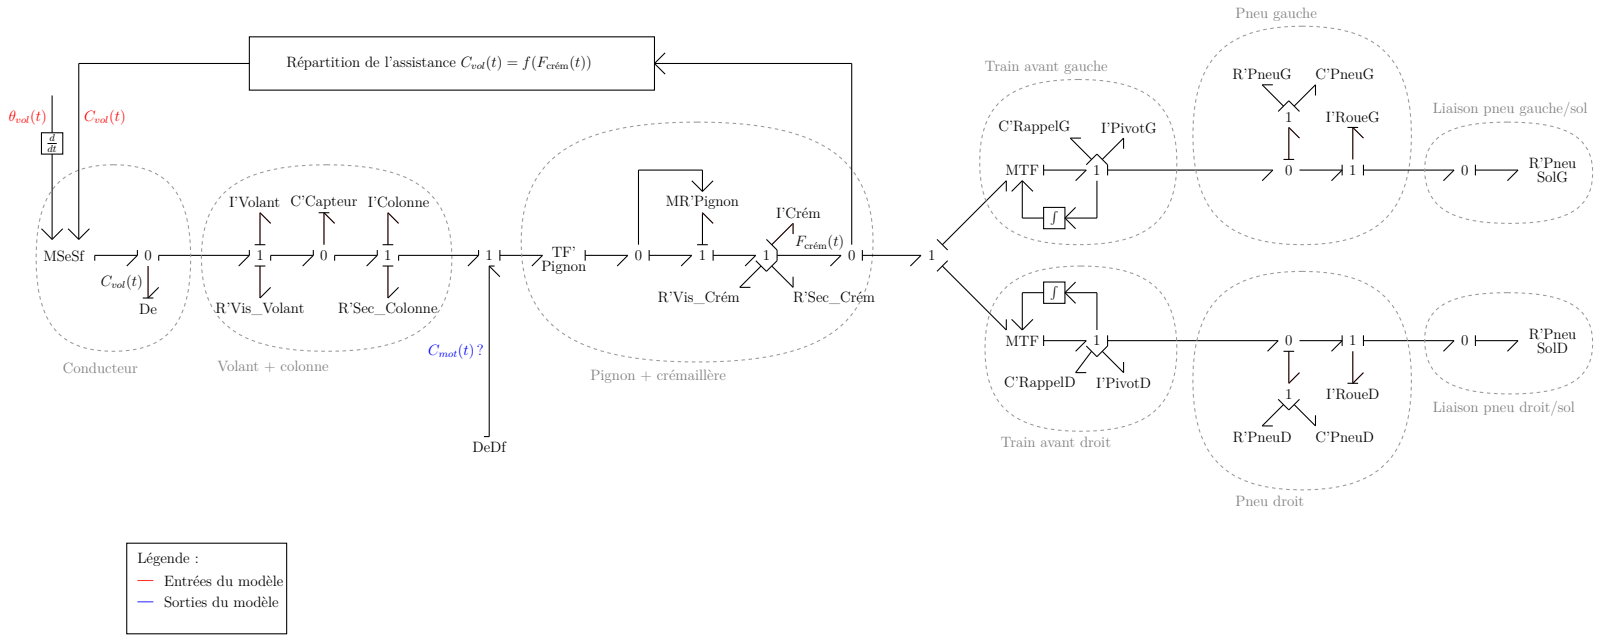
Répartition de l'assistance $C_{vol}(t) = f(F_{crém}(t))$

$\theta_{vol}(t)$

$C_{vol}(t)$

$\frac{d}{dt}$

MSeSf

0

$C_{vol}(t)$

De

Conducteur

I'Volant

C'Capteur

I'Colonne

1

0

1

R'Vis_Volant

R'Sec_Colonne

Volant + colonne

1

$C_{mot}(t)$?

DeDf

TF'
Pignon

0

MR'Pignon

1

I'Crém

1

$F_{crém}(t)$

0

R'Vis_Crém

R'Sec_Crém

Pignon + crémaillère

1

Train avant gauche

C'RappelG

I'PivotG

MTF

1

$\int$

Pneu gauche

R'PneuG

C'PneuG

1

I'RoueG

0

1

Liaison pneu gauche/sol

0

R'Pneu
SolG

$\int$

MTF

1

C'RappelD

I'PivotD

Train avant droit

0

1

1

I'RoueD

R'PneuD

C'PneuD

Pneu droit

0

R'Pneu
SolD

Liaison pneu droit/sol

Légende :

Entrées du modèle

Sorties du modèle